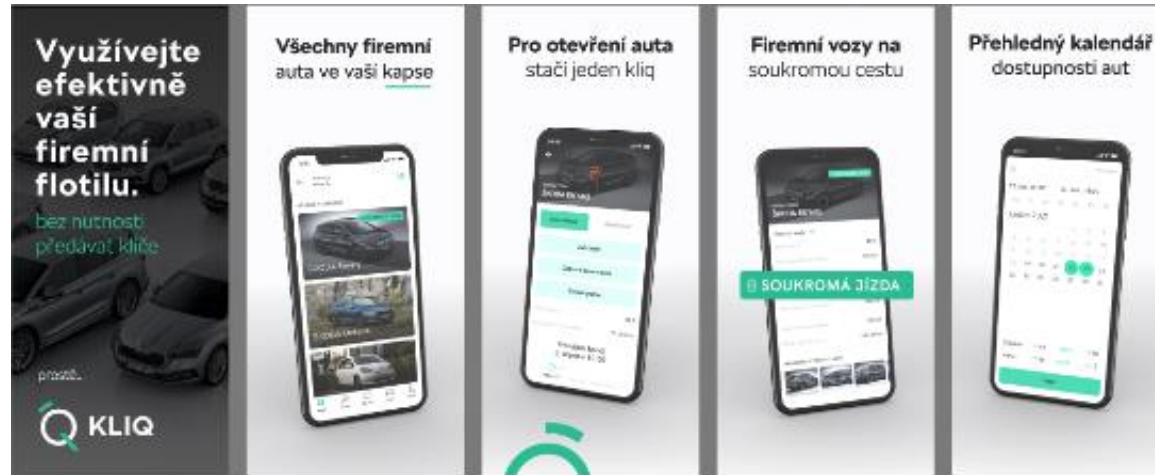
Využívejte efektivně vaší firemní flotilu.

bez nutnosti předávat klíče

prostě...

KLIQ

Všechny firemní auta ve vaši kapse

ŠKODA Kamiq

ŠKODA Octavia

Pro otevření auta stačí jeden kliq

Škoda Kamiq

Firemní vozy na soukromou cestu

Škoda Kamiq

SOUKROMÁ JÍZDA

Přehledný kalendář dostupnosti aut